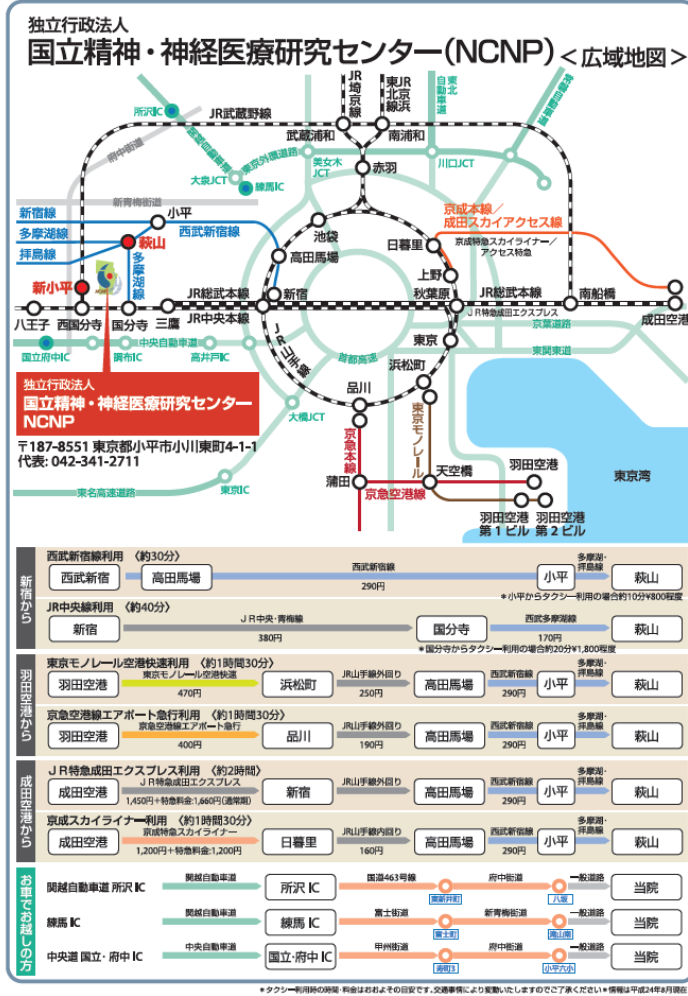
独立行政法人
国立精神・神経医療研究センター（NCNP）＜広域地図＞

JR埼京線
東京JR北京浜東北線
東北自動車道
常磐自動車道
所沢IC
JR武蔵野線
関越自動車道
府中街道
武蔵浦和
南浦和
大泉JCT
東京外環道路
練馬IC
美女木JCT
赤羽
川口JCT
新青梅街道
新宿線
小平
西武新宿線
京成本線／成田スカイアクセス線
多摩湖線
池袋
日暮里
京成特急スカイライナー／アクセス特急
拝島線
萩山
高田馬場
上野
多摩湖線
新小平
JR総武本線
新宿
秋葉原
JR総武本線
南船橋
八王子
西国分寺
国分寺
三鷹
JR中央本線
JR特急成田エクスプレス
京葉道路
成田空港
国立府中IC
中央自動車道
調布IC
高井戸IC
JR山手線
首都高速
東京
東関東道
独立行政法人
国立精神・神経医療研究センター
NCNP
浜松町
品川
大橋JCT
東京モノレール
〒187-8551 東京都小平市小川東町4-1-1
代表: 042-341-2711
京急本線
天空橋
羽田空港
東京湾
東京IC
東名高速道路
蒲田
京急空港線
羽田空港第1ビル
羽田空港第2ビル

新宿から
西武新宿線利用 （約30分）
西武新宿 高田馬場 西武新宿線 290円 小平 多摩湖・拝島線 萩山
＊小平からタクシー利用の場合約10分¥800程度
JR中央線利用 （約40分）
新宿 JR中央・青梅線 380円 国分寺 西武多摩湖線 170円 萩山
＊国分寺からタクシー利用の場合約20分¥1,800程度

羽田空港から
東京モノレール空港快速利用 （約1時間30分）
羽田空港 東京モノレール空港快速 470円 浜松町 JR山手線外回り 250円 高田馬場 西武新宿線 290円 小平 多摩湖・拝島線 萩山
京急空港線エアポート急行利用 （約1時間30分）
羽田空港 京急空港線エアポート急行 400円 品川 JR山手線外回り 190円 高田馬場 西武新宿線 290円 小平 多摩湖・拝島線 萩山

成田空港から
JR特急成田エクスプレス利用 （約2時間）
成田空港 JR特急成田エクスプレス 1,450円＋特急料金:1,660円(通常期) 新宿 JR山手線外回り 高田馬場 西武新宿線 290円 小平 多摩湖・拝島線 萩山
京成スカイライナー利用 （約1時間30分）
成田空港 京成特急スカイライナー 1,200円＋特急料金:1,200円 日暮里 JR山手線内回り 160円 高田馬場 西武新宿線 290円 小平 多摩湖・拝島線 萩山

お車でお越しの方
関越自動車道 所沢IC 関越自動車道 所沢IC 国道463号線 東新井町 府中街道 八坂 一般道路 当院
練馬IC 関越自動車道 練馬IC 富士街道 富士町 新青梅街道 滝山南 一般道路 当院
中央道 国立・府中IC 中央自動車道 国立・府中IC 甲州街道 寿町 府中街道 小平六小 一般道路 当院
＊タクシー利用時の時間・料金はおおよその目安です。交通事情により変動いたしますのでご了承ください ＊情報は平成24年8月現在